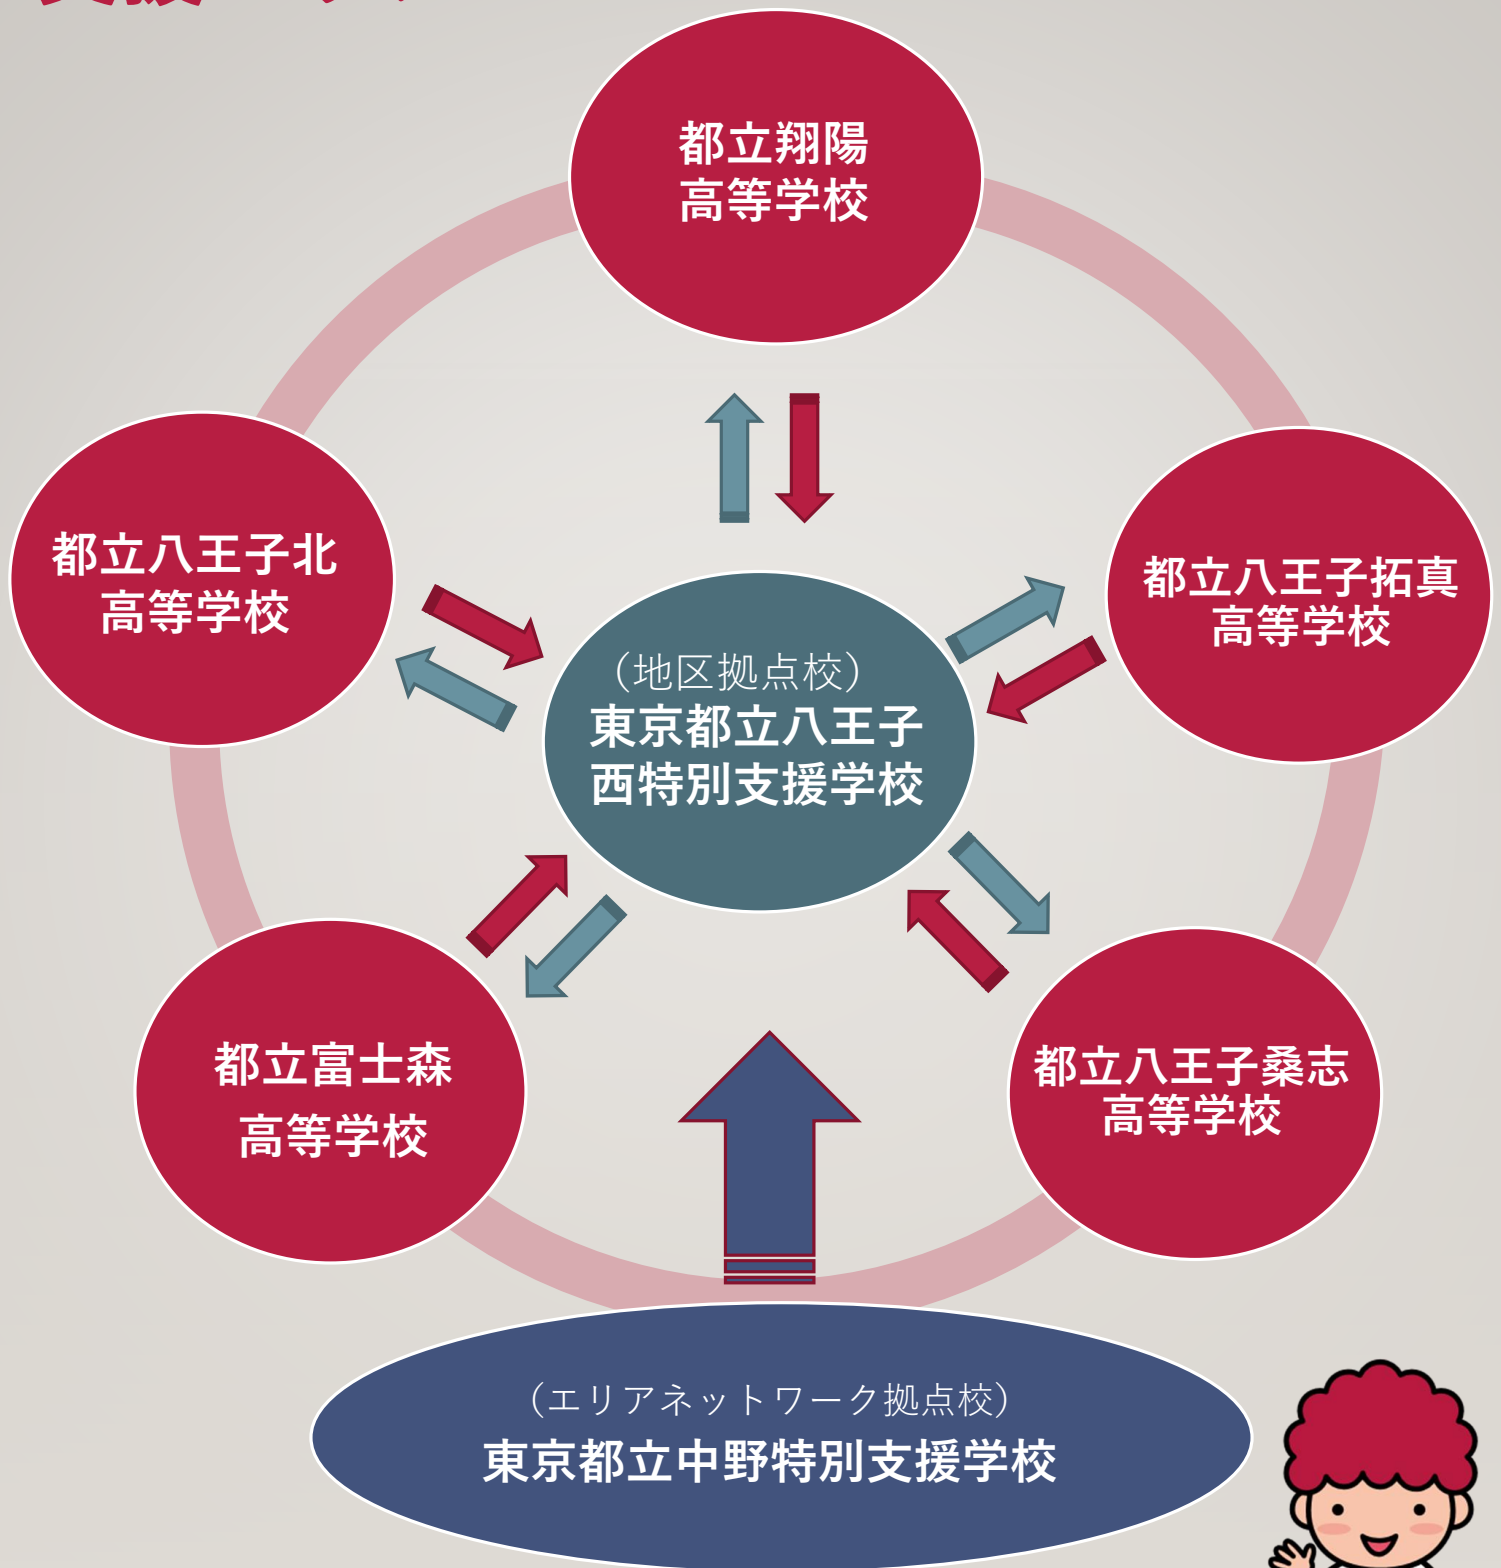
都立翔陽
高等学校

都立八王子北
高等学校

都立八王子拓真
高等学校

（地区拠点校）
東京都立八王子
西特別支援学校

都立富士森
高等学校

都立八王子桑志
高等学校

（エリアネットワーク拠点校）
東京都立中野特別支援学校